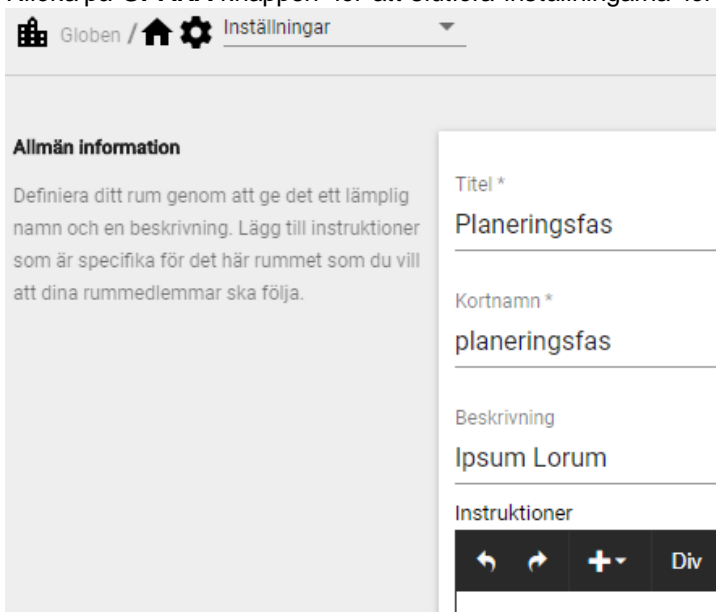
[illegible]

Globen / Inställningar

Allmän information

Definiera ditt rum genom att ge det ett lämplig namn och en beskrivning. Lägg till instruktioner som är specifika för det här rummet som du vill att dina rummedlemmar ska följa.

Titel *

Planeringsfas

Kortnamn *

planeringsfas

Beskrivning

Ipsum Lorum

Instruktioner

Div